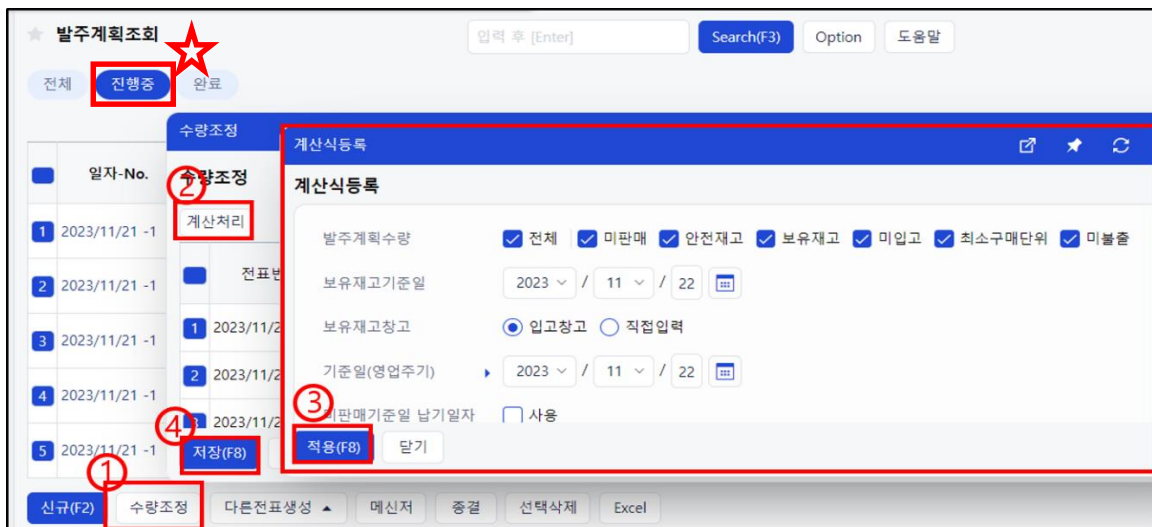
발주계획조회

입력 후 [Enter]

Search(F3)

Option

도움말

전체

진행중

완료

일자-No.

1 2023/11/21 -1

2 2023/11/21 -1

3 2023/11/21 -1

4 2023/11/21 -1

5 2023/11/21 -1

수량조정

②

수량조정

계산처리

전표번

1 2023/11/2

2 2023/11/2

3 2023/11/2

④

저장(F8)

계산식등록

계산식등록

발주계획수량

전체

미판매

안전재고

보유재고

미입고

최소구매단위

미불출

보유재고기준일

2023 / 11 / 22

보유재고창고

입고창고

직접입력

기준일(영업주기)

2023 / 11 / 22

③

미판매기준일 납기일자

사용

적용(F8)

닫기

①

신규(F2)

수량조정

다른전표생성

메신저

종결

선택삭제

Excel